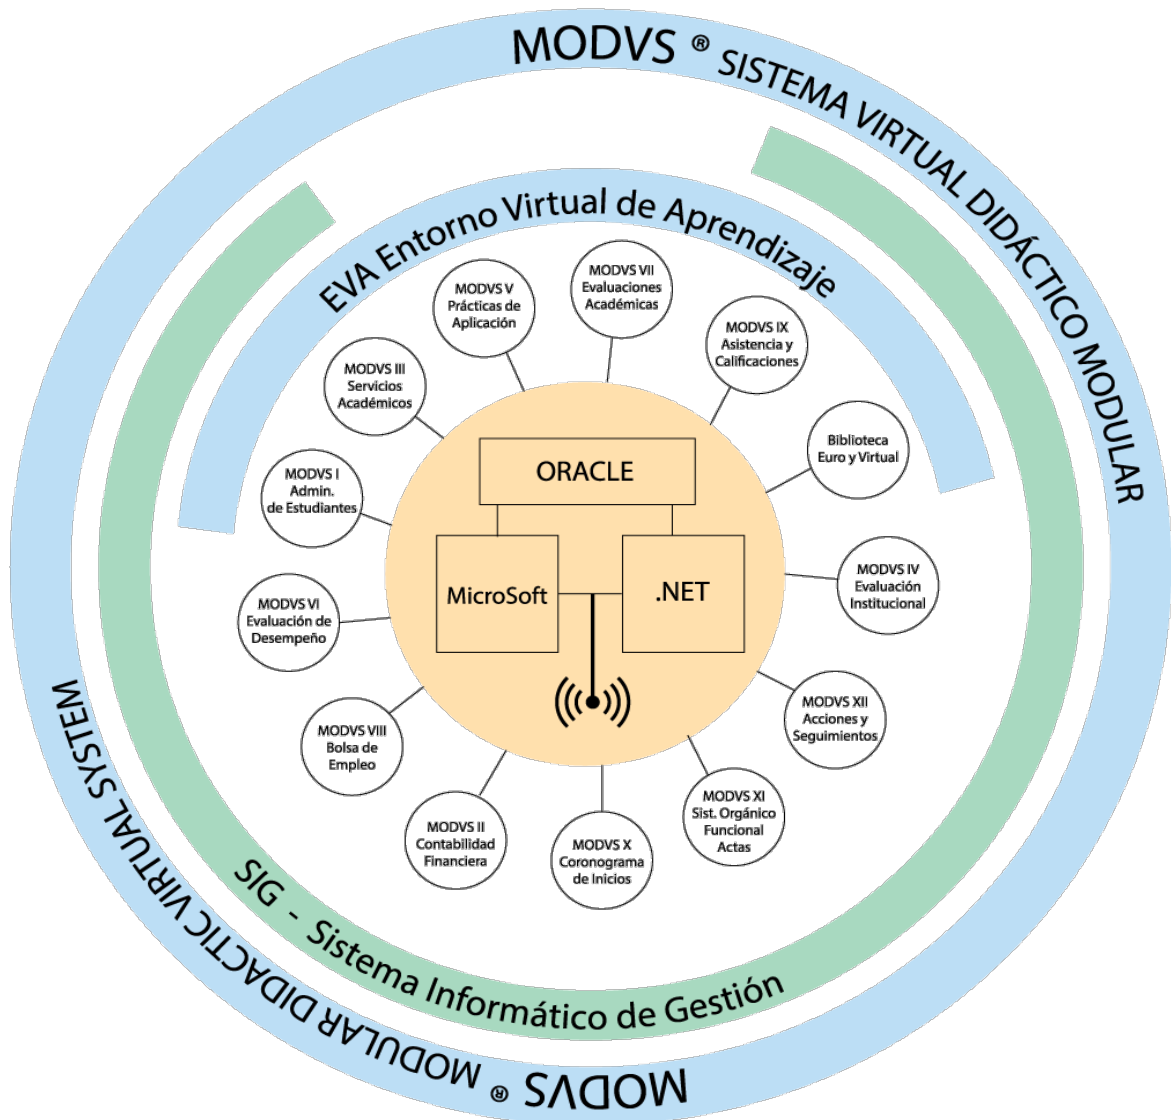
MODVS ® SISTEMA VIRTUAL DIDÁCTICO MODULAR

EVA Entorno Virtual de Aprendizaje

MODVS V Prácticas de Aplicación

MODVS VII Evaluaciones Académicas

MODVS IX Asistencia y Calificaciones

MODVS III Servicios Académicos

Biblioteca Euro y Virtual

MODVS I Admin. de Estudiantes

ORACLE

MicroSoft

.NET

MODVS IV Evaluación Institucional

MODVS VI Evaluación de Desempeño

MODVS XII Acciones y Seguimientos

MODVS VIII Bolsa de Empleo

MODVS XI Sist. Orgánico Funcional Actas

MODVS II Contabilidad Financiera

MODVS X Coronograma de Inicios

SIG - Sistema Informático de Gestión

MODVS ® MODULAR DIDACTIC VIRTUAL SYSTEM